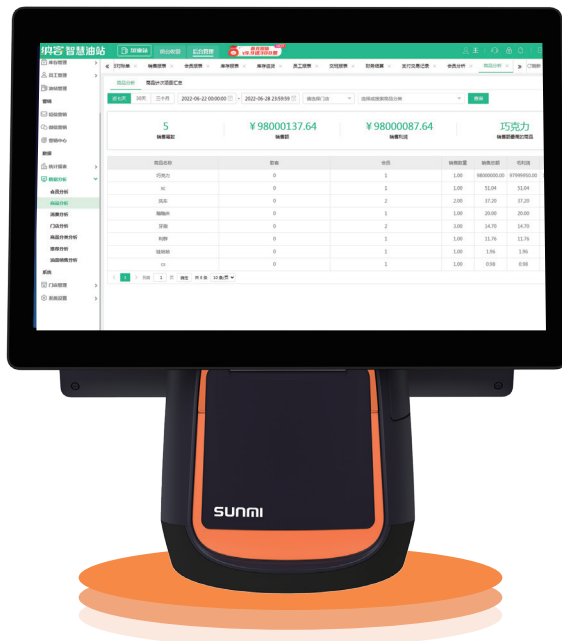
坝客 智慧油站 | 加油站 | 前台收银 | 后台管理

5
销售笔数

￥98000137.64
销售额

￥98000087.64
销售利润

巧克力
销售额最高的商品

2022-06-22 00:00:00 | 2022-06-28 23:59:59

| 商品名称 | 数量 | 金额 | | 销售数量 | 销售总额 | 毛利润 |
|---|---|---|---|---|---|---|
| 巧克力 | 0 | 1 | | 1.00 | 98000000.00 | 97999950.00 |
| | 0 | 1 | | 1.00 | 51.04 | 51.04 |
| | 0 | 2 | | 2.00 | 37.20 | 37.20 |
| | 0 | 1 | | 1.00 | 20.00 | 20.00 |
| | 0 | 2 | | 2.00 | 14.70 | 14.70 |
| | 0 | 1 | | 1.00 | 11.76 | 11.76 |
| | 0 | 1 | | 1.00 | 1.96 | 1.96 |
| | 0 | 1 | | 1.00 | 0.98 | 0.98 |

SUNMI